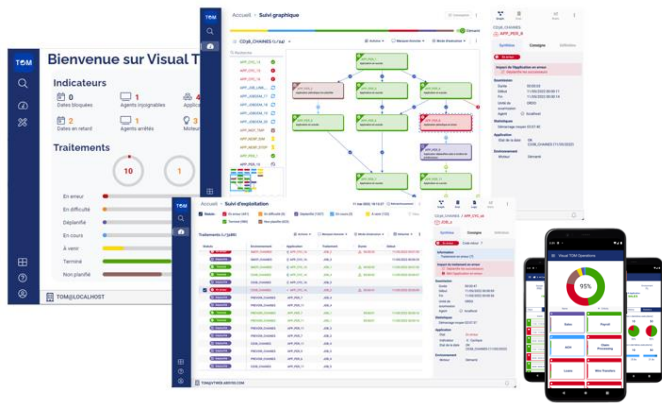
TOM

Bienvenue sur Visual T

Indicateurs

0 Dates bloquées

1 Agents injoignables

2 Dates en retard

1 Agents arrêtés

Traitements

10

1

En erreur

En difficulté

Déplanifié

En cours

A venir

Terminé

Non planifié

TOM@LOCALHOST

Accueil > Suivi graphique

Accueil > Suivi d'exploitation

Traitements

Visual TOM Operations

95%